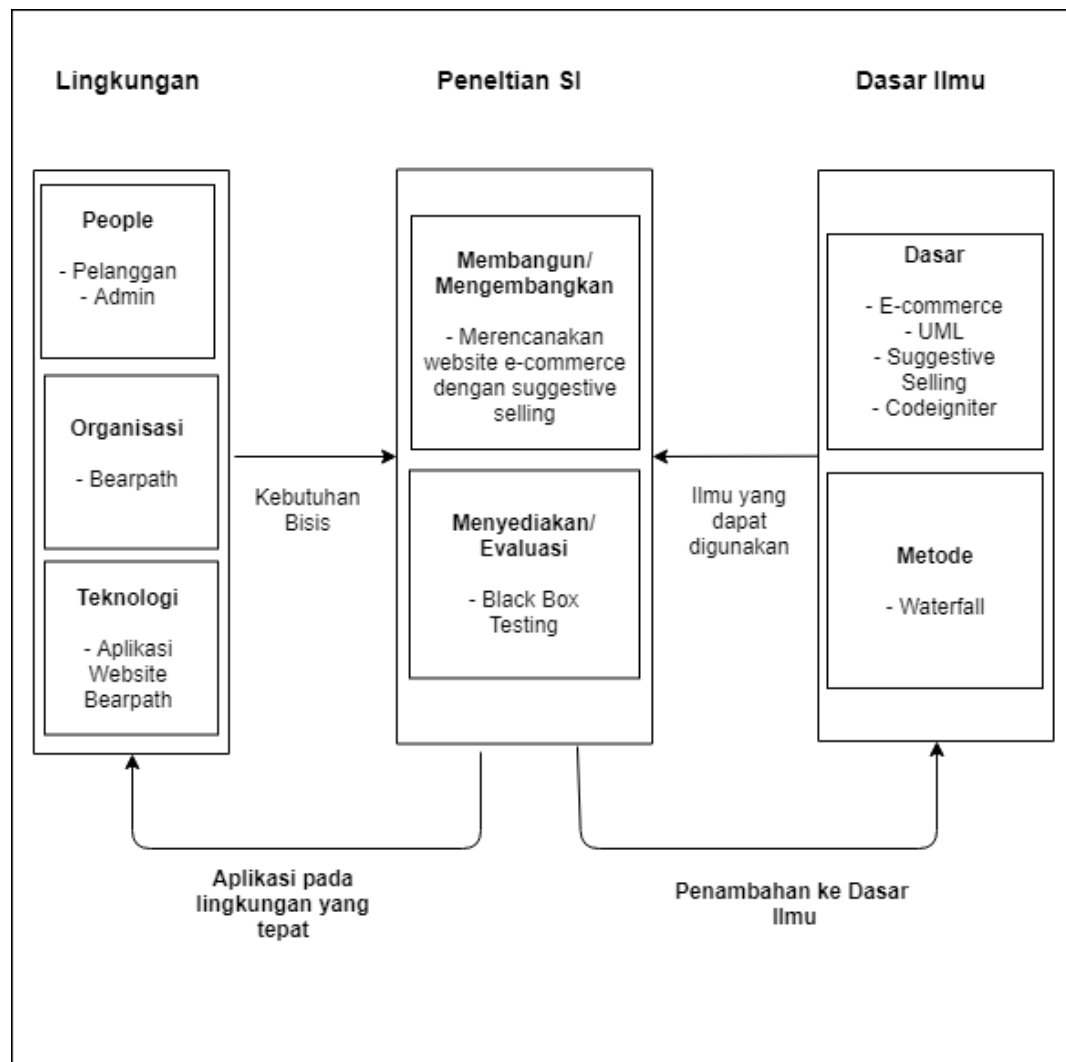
Lingkungan

Peneltian SI

Dasar Ilmu

People

- Pelanggan
- Admin

Organisasi

- Bearpath

Teknologi

- Aplikasi Website Bearpath

Kebutuhan Bisis

Membangun/ Mengembangkan

- Merencanakan website e-commerce dengan suggestive selling

Menyediakan/ Evaluasi

- Black Box Testing

Ilmu yang dapat digunakan

Dasar

- E-commerce
- UML
- Suggestive Selling
- Codeigniter

Metode

- Waterfall

Aplikasi pada lingkungan yang tepat

Penambahan ke Dasar Ilmu